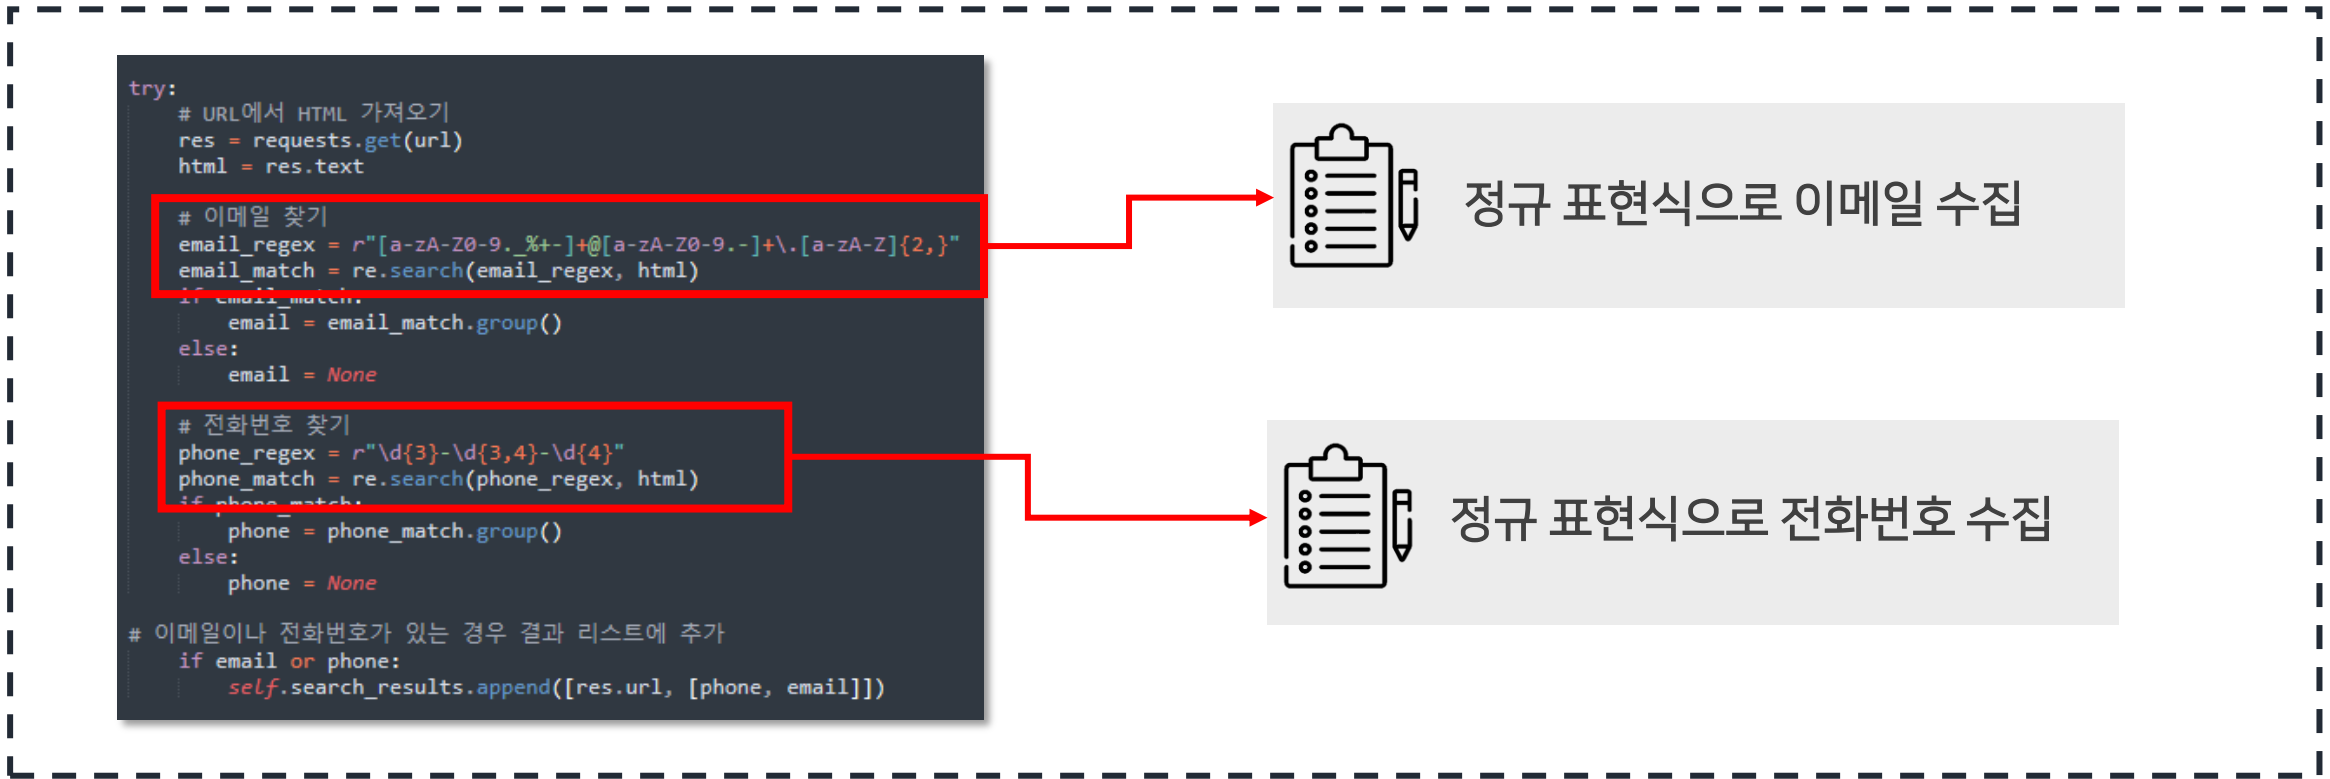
try:
    # URL에서 HTML 가져오기
    res = requests.get(url)
    html = res.text

    # 이메일 찾기
    email_regex = r"[a-zA-Z0-9._%+-]+@[a-zA-Z0-9.-]+\.[a-zA-Z]{2,}"
    email_match = re.search(email_regex, html)
    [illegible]
        email = email_match.group()
    else:
        email = None

    # 전화번호 찾기
    phone_regex = r"\d{3}-\d{3,4}-\d{4}"
    phone_match = re.search(phone_regex, html)
    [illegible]
        phone = phone_match.group()
    else:
        phone = None

# 이메일이나 전화번호가 있는 경우 결과 리스트에 추가
    if email or phone:
        self.search_results.append([res.url, [phone, email]])

정규 표현식으로 이메일 수집

정규 표현식으로 전화번호 수집